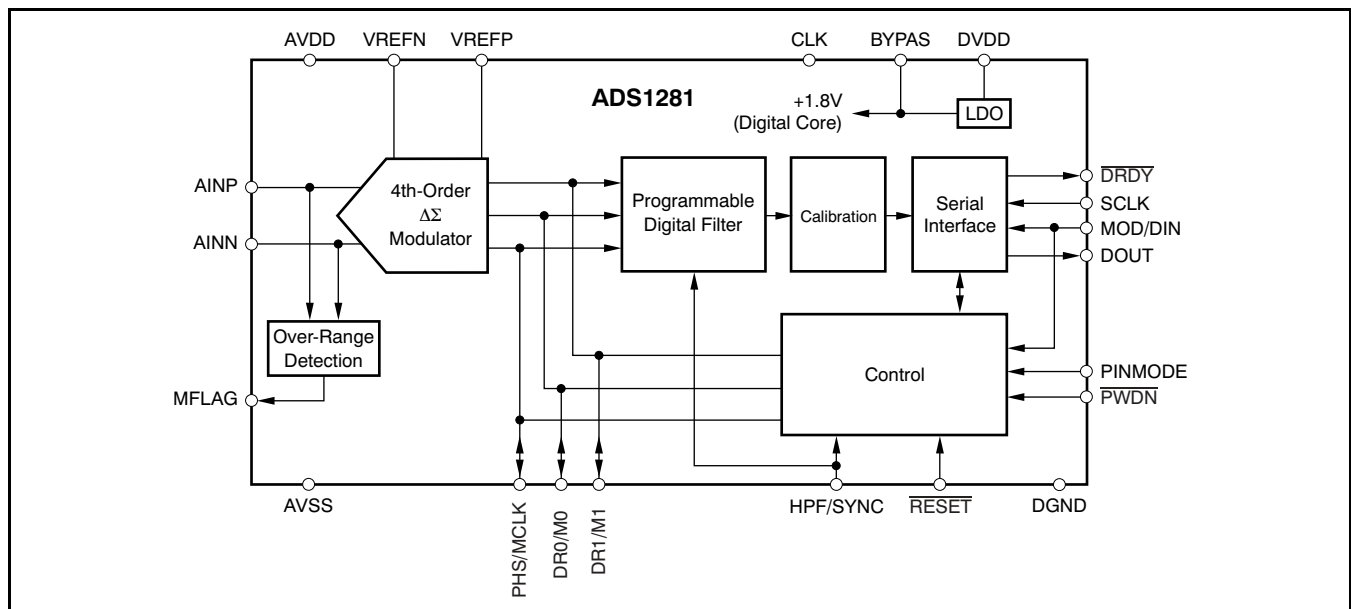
AVDD VREFN VREFP CLK BYPAS DVDD

ADS1281

+1.8V (Digital Core)

LDO

AINP

AINN

4th-Order $\Delta\Sigma$ Modulator

Programmable Digital Filter

Calibration

Serial Interface

$\overline{DRDY}$

SCLK

MOD/DIN

DOUT

Over-Range Detection

Control

PINMODE

$\overline{PWDN}$

MFLAG

AVSS

PHS/MCLK

DR0/M0

DR1/M1

HPF/SYNC

$\overline{RESET}$

DGND